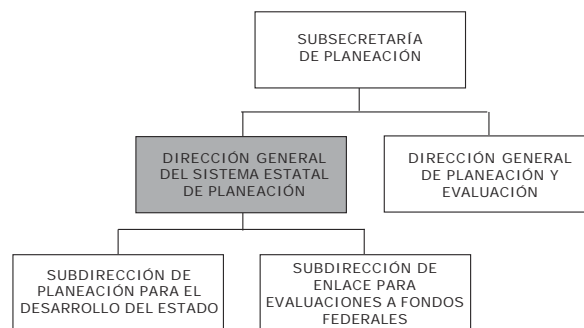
SUBSECRETARÍA DE PLANEACIÓN

DIRECCIÓN GENERAL DEL SISTEMA ESTATAL DE PLANEACIÓN

DIRECCIÓN GENERAL DE PLANEACIÓN Y EVALUACIÓN

SUBDIRECCIÓN DE PLANEACIÓN PARA EL DESARROLLO DEL ESTADO

SUBDIRECCIÓN DE ENLACE PARA EVALUACIONES A FONDOS FEDERALES